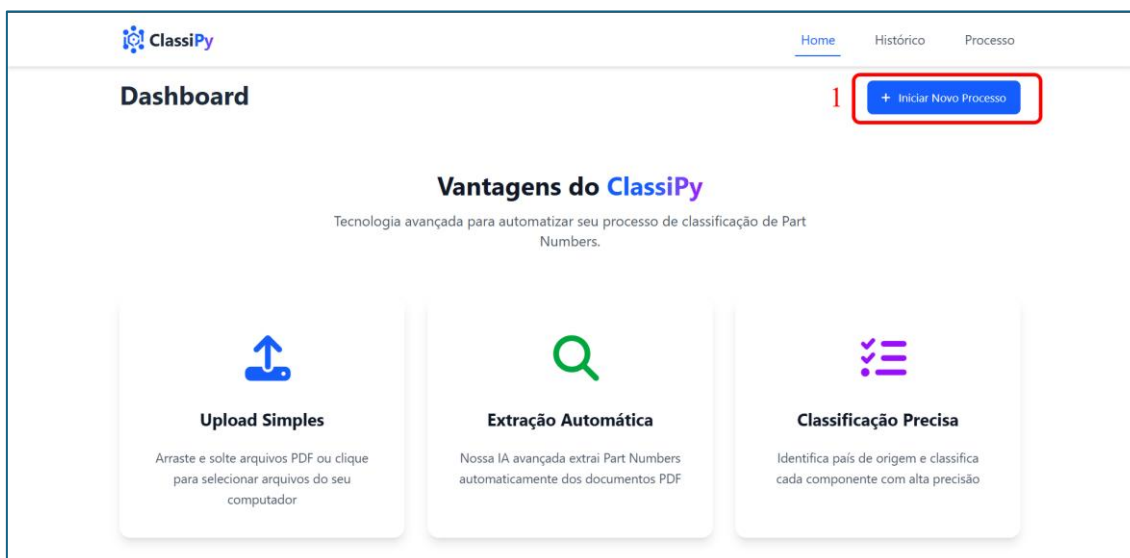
ClassiPy

Home Histórico Processo

Dashboard

1

+ Iniciar Novo Processo

Vantagens do ClassiPy

Tecnologia avançada para automatizar seu processo de classificação de Part Numbers.

Upload Simples

Arraste e solte arquivos PDF ou clique para selecionar arquivos do seu computador

Extração Automática

Nossa IA avançada extrai Part Numbers automaticamente dos documentos PDF

Classificação Precisa

Identifica país de origem e classifica cada componente com alta precisão